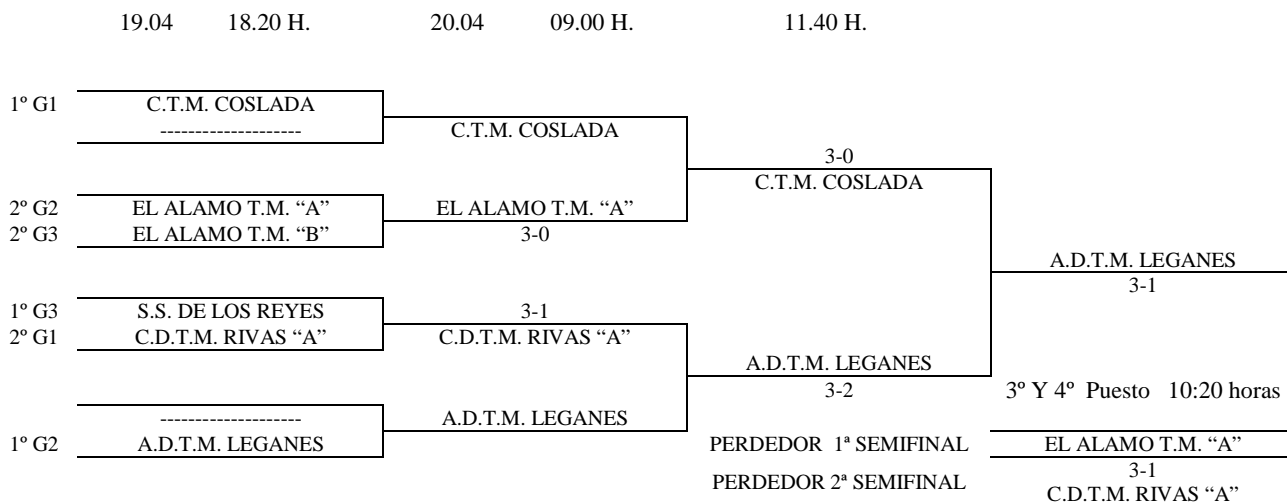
19.04 18.20 H. 20.04 09.00 H. 11.40 H.

1º G1 C.T.M. COSLADA
--------------------
C.T.M. COSLADA

3-0
C.T.M. COSLADA

2º G2 EL ALAMO T.M. “A”
2º G3 EL ALAMO T.M. “B”
EL ALAMO T.M. “A”
3-0

A.D.T.M. LEGANES
3-1

1º G3 S.S. DE LOS REYES
2º G1 C.D.T.M. RIVAS “A”
3-1
C.D.T.M. RIVAS “A”

A.D.T.M. LEGANES
3-2

3º Y 4º Puesto 10:20 horas

--------------------
1º G2 A.D.T.M. LEGANES
A.D.T.M. LEGANES

PERDEDOR 1ª SEMIFINAL
PERDEDOR 2ª SEMIFINAL

EL ALAMO T.M. “A”
3-1
C.D.T.M. RIVAS “A”